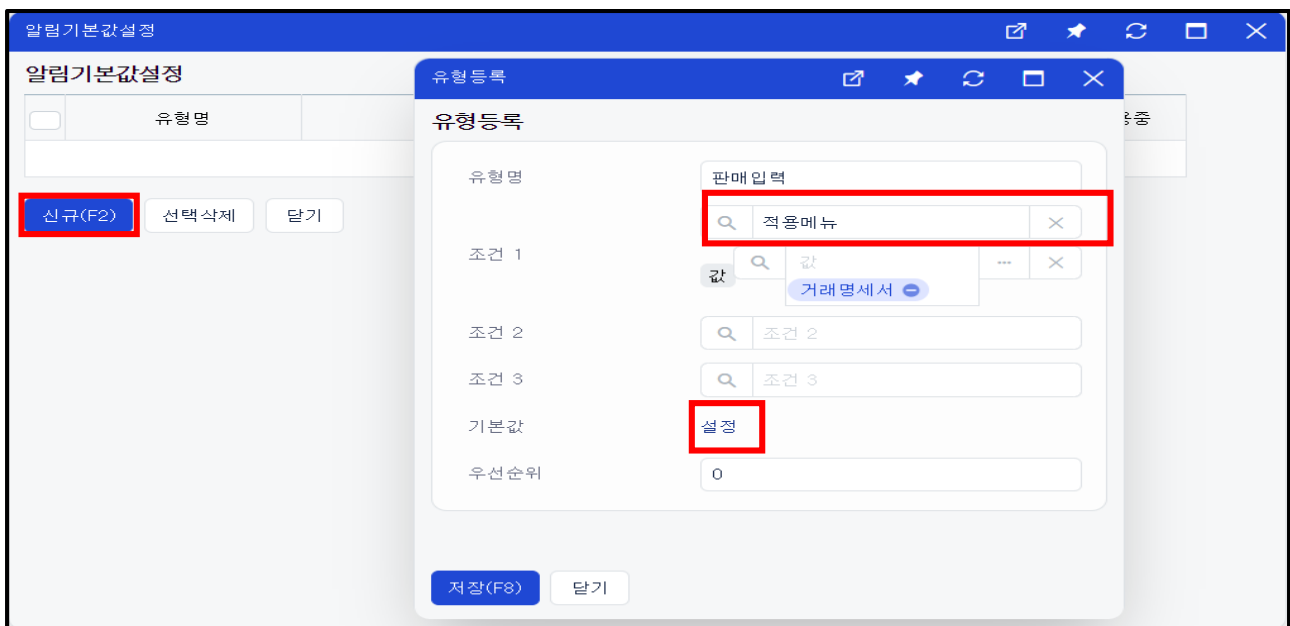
알림기본값설정

알림기본값설정

| | 유형명 | | 용중 |
|---|---|---|---|
| | | | |

신규(F2) 선택삭제 닫기

유형등록

유형등록

유형명 판매입력

적용메뉴

조건 1 값 값 ··· 거래명세서

조건 2 조건 2

조건 3 조건 3

기본값 설정

우선순위 0

저장(F8) 닫기